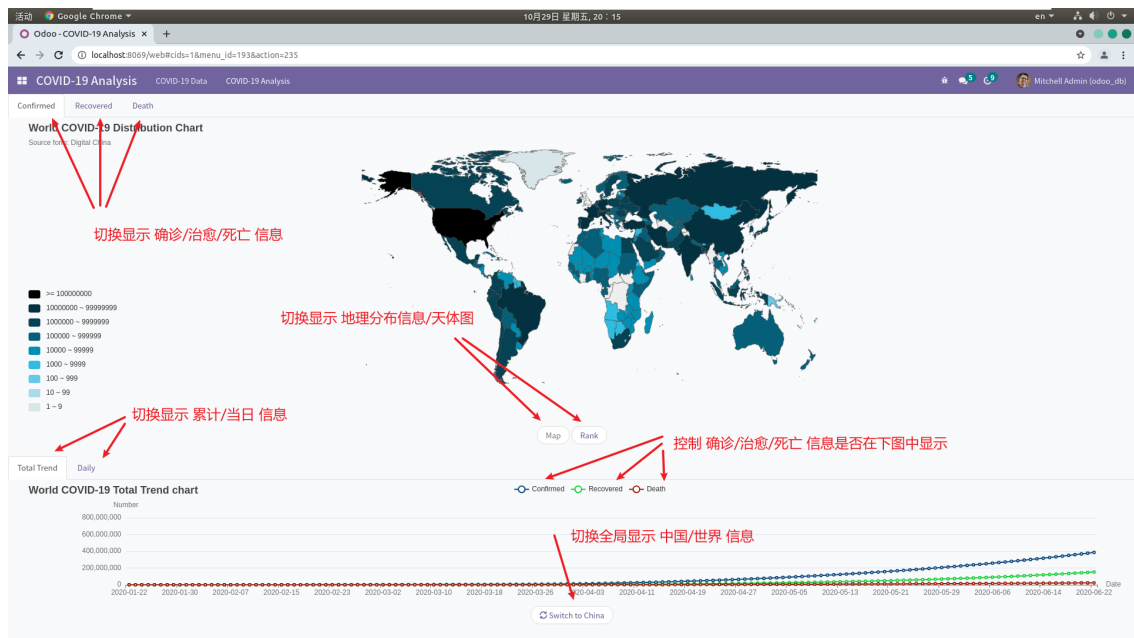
活动 Google Chrome ▾ 10月29日 星期五，20：15 en ▾

Odoo - COVID-19 Analysis ×

localhost:8069/web#cids=1&menu_id=193&action=235

COVID-19 Analysis COVID-19 Data COVID-19 Analysis 5 9 Mitchell Admin (odoo_db)

Confirmed Recovered Death

World COVID-19 Distribution Chart

Source form: Digital China

切换显示 确诊/治愈/死亡 信息

>= 100000000
10000000 ~ 99999999
1000000 ~ 9999999
100000 ~ 999999
10000 ~ 99999
1000 ~ 9999
100 ~ 999
10 ~ 99
1 ~ 9

切换显示 地理分布信息/天体图

切换显示 累计/当日 信息

Map Rank

控制 确诊/治愈/死亡 信息是否在下图中显示

Total Trend Daily

World COVID-19 Total Trend chart

Confirmed Recovered Death

Number

800,000,000
600,000,000
400,000,000
200,000,000
0

切换全局显示 中国/世界 信息

Date

2020-01-22 2020-01-30 2020-02-07 2020-02-15 2020-02-23 2020-03-02 2020-03-10 2020-03-18 2020-03-26 2020-04-03 2020-04-11 2020-04-19 2020-04-27 2020-05-05 2020-05-13 2020-05-21 2020-05-29 2020-06-06 2020-06-14 2020-06-22

Switch to China